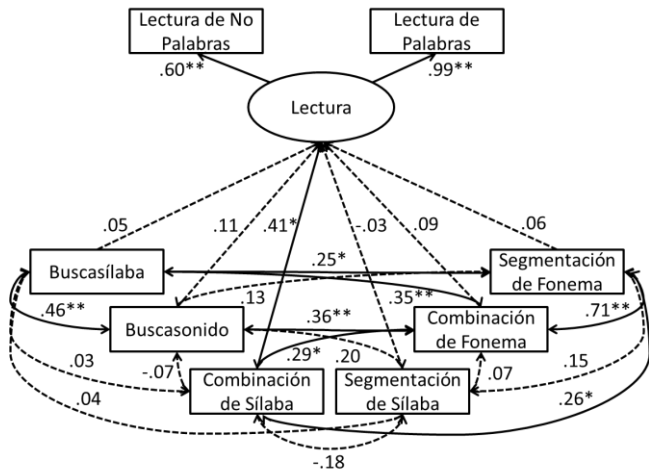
Lectura de No Palabras

Lectura de Palabras

.60**

.99**

Lectura

.05

.11

.41*

-.03

.09

.06

Buscasílaba

.25*

Segmentación de Fonema

.13

.35**

.46**

Buscasonido

.36**

Combinación de Fonema

.71**

.03

-.07

.29*

.20

.15

Combinación de Sílaba

Segmentación de Sílaba

.07

.04

.26*

-.18